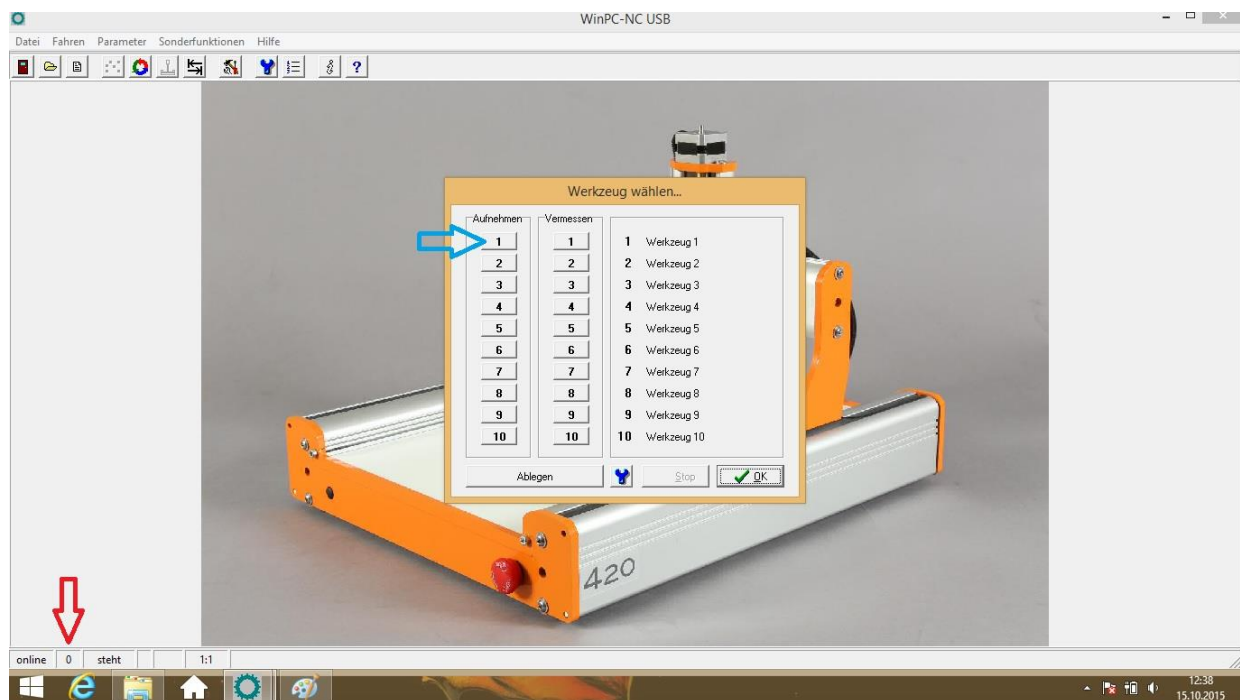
WinPC-NC USB

Datei Fahren Parameter Sonderfunktionen Hilfe

Werkzeug wählen...

Aufnehmen
1
2
3
4
5
6
7
8
9
10

Vermessen
1
2
3
4
5
6
7
8
9
10

| | |
|---|---|
| 1 | Werkzeug 1 |
| 2 | Werkzeug 2 |
| 3 | Werkzeug 3 |
| 4 | Werkzeug 4 |
| 5 | Werkzeug 5 |
| 6 | Werkzeug 6 |
| 7 | Werkzeug 7 |
| 8 | Werkzeug 8 |
| 9 | Werkzeug 9 |
| 10 | Werkzeug 10 |

Ablegen Stop OK

420

online 0 steht 1:1

12:38
15.10.2015